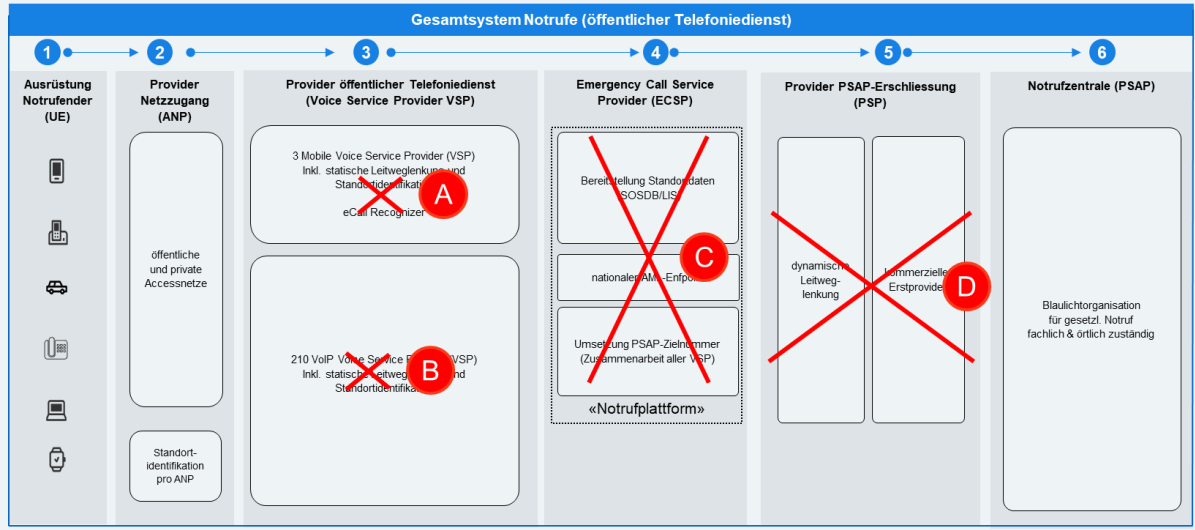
Gesamtsystem Notrufe (öffentlicher Telefoniedienst)

1

2

3

4

5

6

Ausrüstung Notrufender (UE)

Provider Netzzugang (ANP)

öffentliche und private Accessnetze

Standort-identifikation pro ANP

Provider öffentlicher Telefoniedienst (Voice Service Provider VSP)

3 Mobile Voice Service Provider (VSP) Inkl. statische Leitweglenkung und Standortidentifikati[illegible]

eCall Recognizer

A

210 VoIP Voice Service P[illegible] (VSP) Inkl. statische Leitweg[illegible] und Standortidentifika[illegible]

B

Emergency Call Service Provider (ECSP)

Bereitstellung Standortdaten SOSDB/LIS

nationaler AML-Enfpo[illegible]

C

Umsetzung PSAP-Zielnummer (Zusammenarbeit aller VSP)

«Notrufplattform»

Provider PSAP-Erschliessung (PSP)

dynamische Leitweg-lenkung

kommerzieller Erstprovide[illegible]

D

Notrufzentrale (PSAP)

Blaulichtorganisation für gesetzl. Notruf fachlich & örtlich zuständig